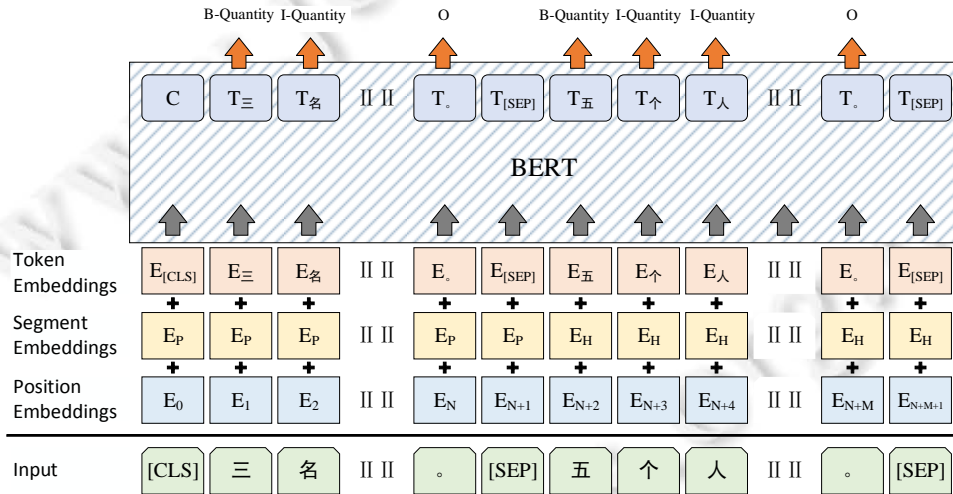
B-Quantity I-Quantity O B-Quantity I-Quantity I-Quantity O

C $T_{三}$ $T_{名}$ II II $T_{。}$ $T_{[SEP]}$ $T_{五}$ $T_{个}$ $T_{人}$ II II $T_{。}$ $T_{[SEP]}$

BERT

Token Embeddings $E_{[CLS]}$ $E_{三}$ $E_{名}$ II II $E_{。}$ $E_{[SEP]}$ $E_{五}$ $E_{个}$ $E_{人}$ II II $E_{。}$ $E_{[SEP]}$

Segment Embeddings $E_P$ $E_P$ $E_P$ II II $E_P$ $E_P$ $E_H$ $E_H$ $E_H$ II II $E_H$ $E_H$

Position Embeddings $E_0$ $E_1$ $E_2$ II II $E_N$ $E_{N+1}$ $E_{N+2}$ $E_{N+3}$ $E_{N+4}$ II II $E_{N+M}$ $E_{N+M+1}$

Input [CLS] 三 名 II II 。 [SEP] 五 个 人 II II 。 [SEP]